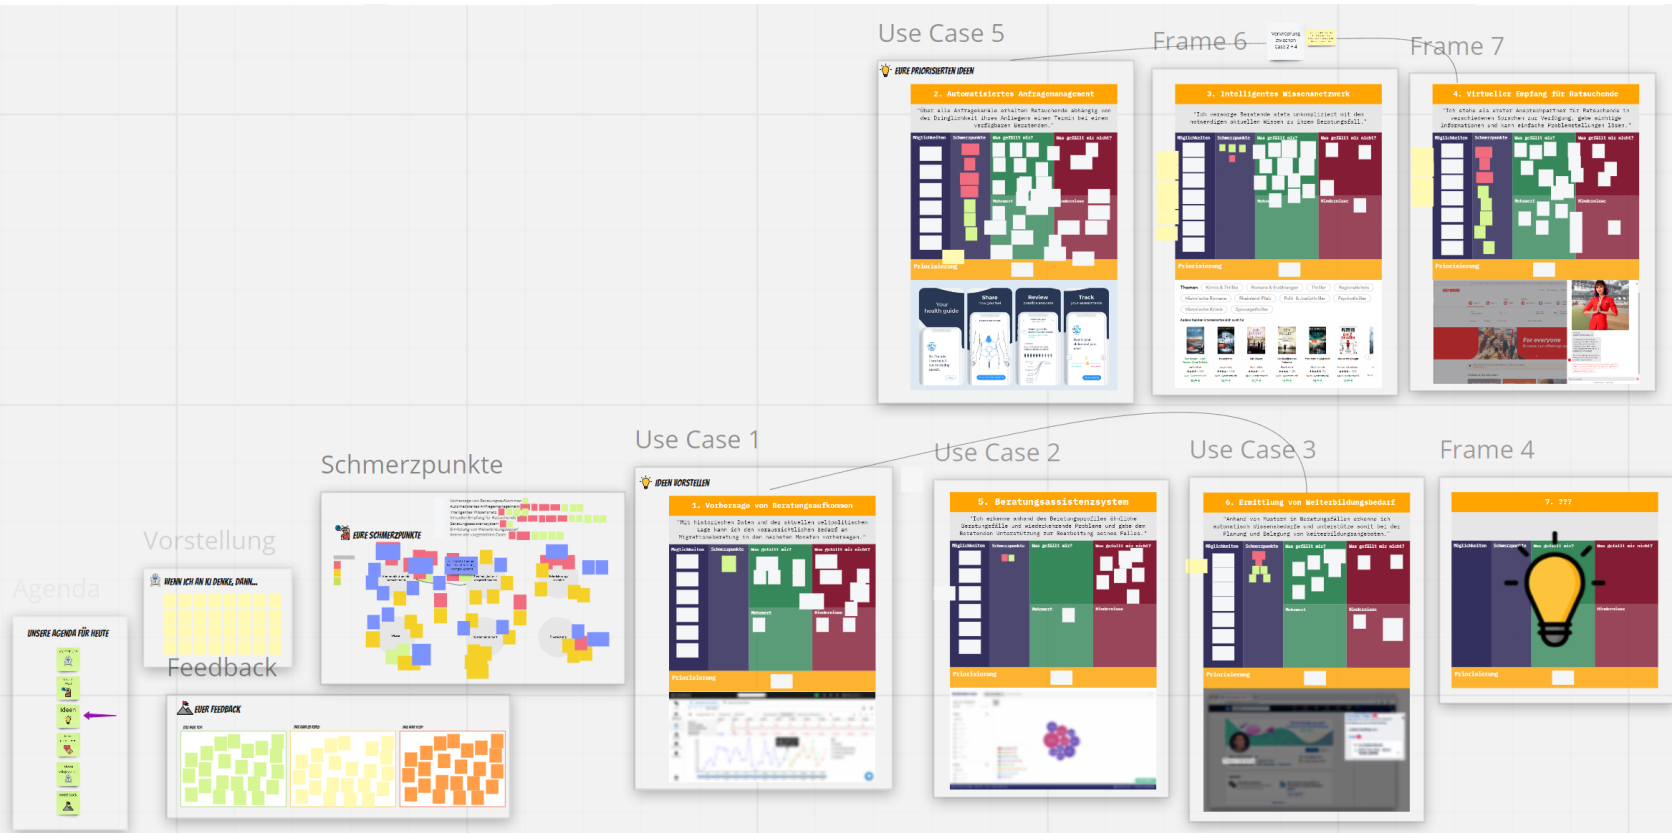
Use Case 5

Frame 6

Frame 7

EURE PRIORISIERTEN IDEEN

2. Automatisiertes Anfragenmanagement

3. Intelligentes Wissensnetzwerk

4. Virtueller Empfang für Ratsuchende

Möglichkeiten | Schmerzpunkte | Was gefällt mir? | Was gefällt mir nicht?

Priorisierung

Your health guide

Share

Review

Track

For everyone

Use Case 1

Use Case 2

Use Case 3

Frame 4

Schmerzpunkte

Vorstellung

Agenda

Feedback

EURE SCHMERZPUNKTE

WENN ICH AN KI DENKE, DANN...

UNSERE AGENDA FÜR HEUTE

Ideen

EUER FEEDBACK

IDEEN VORSTELLEN

1. Vorhersage von Beratungsaufkommen

5. Beratungsassistenzsystem

6. Ermittlung von Weiterbildungsbedarf

7. ???

Möglichkeiten | Schmerzpunkte | Was gefällt mir? | Was gefällt mir nicht?

Mehrwert

Hindernisse

Priorisierung